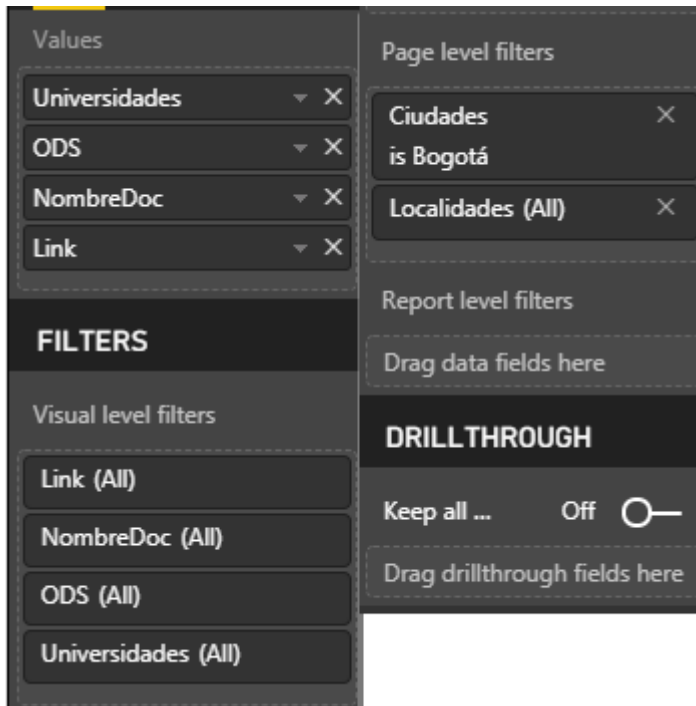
Values

Universidades

ODS

NombreDoc

Link

FILTERS

Visual level filters

Link (All)

NombreDoc (All)

ODS (All)

Universidades (All)

Page level filters

Ciudades
is Bogotá

Localidades (All)

Report level filters

Drag data fields here

DRILLTHROUGH

Keep all ... Off

Drag drillthrough fields here